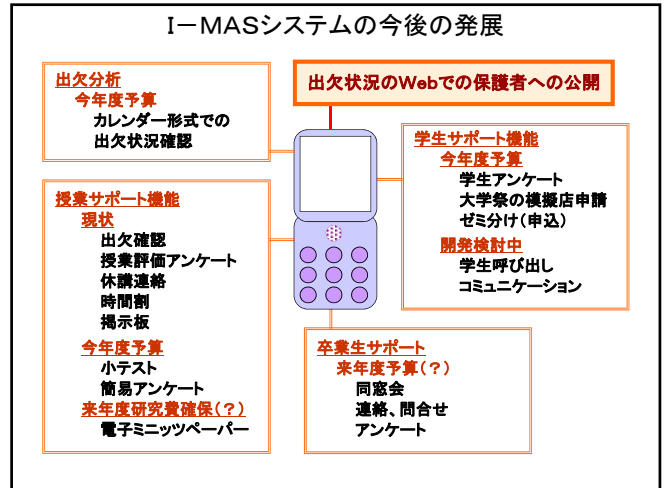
I－MASシステムの今後の発展

出欠状況のWebでの保護者への公開

出欠分析
今年度予算
カレンダー形式での
出欠状況確認

授業サポート機能
現状
出欠確認
授業評価アンケート
休講連絡
時間割
掲示板
今年度予算
小テスト
簡易アンケート
来年度研究費確保（？）
電子ミニッツペーパー

学生サポート機能
今年度予算
学生アンケート
大学祭の模擬店申請
ゼミ分け（申込）
開発検討中
学生呼び出し
コミュニケーション

卒業生サポート
来年度予算（？）
同窓会
連絡、問合せ
アンケート